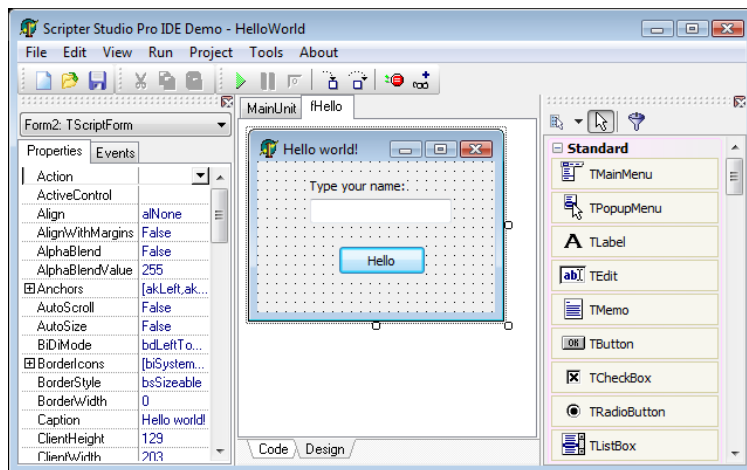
Scripter Studio Pro IDE Demo - HelloWorld

File Edit View Run Project Tools About

Form2: TScriptForm

Properties Events

| | |
|---|---|
| Action | |
| ActiveControl | |
| Align | alNone |
| AlignWithMargins | False |
| AlphaBlend | False |
| AlphaBlendValue | 255 |
| ⊞Anchors | [akLeft,ak... |
| AutoScroll | False |
| AutoSize | False |
| BiDiMode | bdLeftTo... |
| ⊞BorderIcons | [biSystem... |
| BorderStyle | bsSizeable |
| BorderWidth | 0 |
| Caption | Hello world! |
| ClientHeight | 129 |
| ClientWidth | 203 |

MainUnit fHello

Hello world!

Type your name:

Hello

Code Design

Standard

TMainMenu

TPopupMenu

TLabel

TEdit

TMemo

TButton

TCheckBox

TRadioButton

TListBox